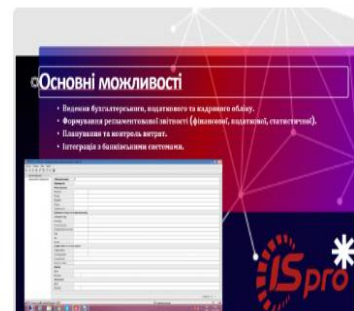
Основні можливості

• Ведення бухгалтерського, податкового та кадрового обліку.
• Формування регламентованої звітності (фінансової, податкової, статистичної).
• Планування та контроль витрат.
• Інтеграція з банківськими системами.

ISpro